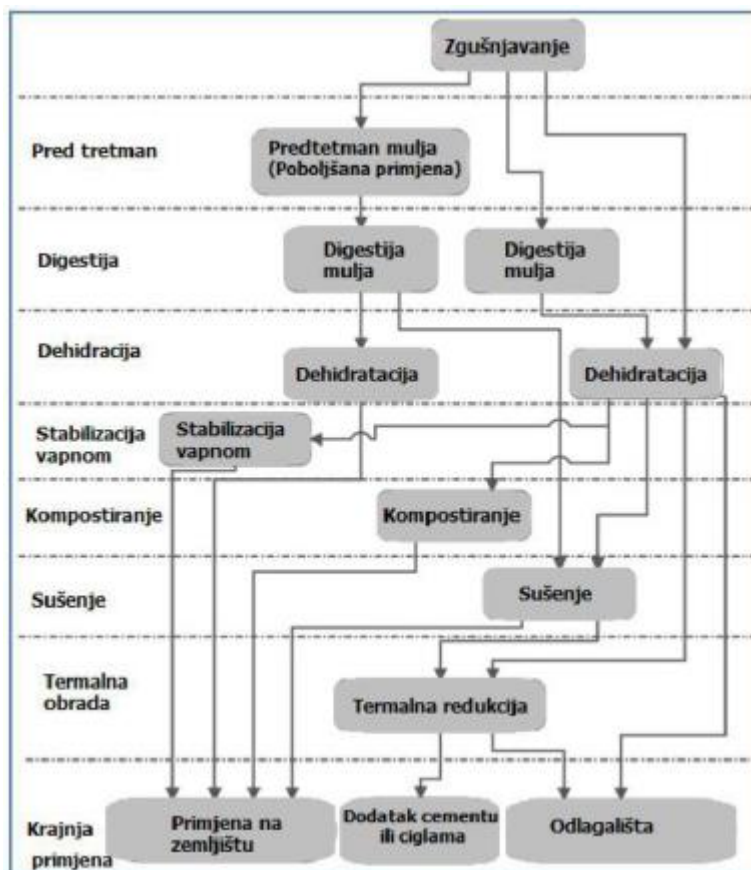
Zgušnjavanje

Pred tretman

Predtetman mulja (Poboljšana primjena)

Digestija

Digestija mulja

Digestija mulja

Dehidracija

Dehidratacija

Dehidratacija

Stabilizacija vapnom

Stabilizacija vapnom

Kompostiranje

Kompostiranje

Sušenje

Sušenje

Termalna obrada

Termalna redukcija

Krajnja primjena

Primjena na zemljištu

Dodatak cementu ili ciglama

Odlagališta